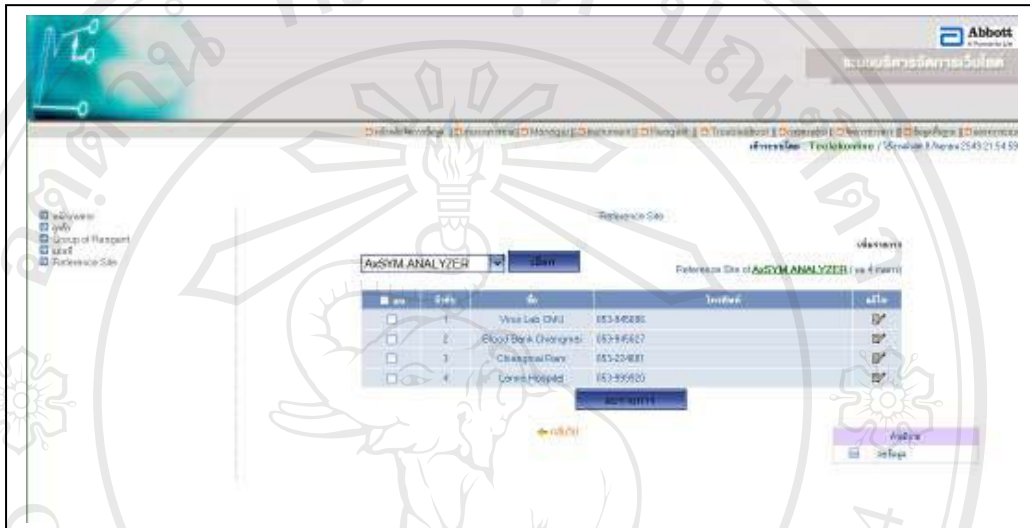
Abbott
A Promise for Life

ระบบบริหารจัดการเว็บไซต์

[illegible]

ผู้ใช้งาน
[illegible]
Group of Reagent
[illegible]
Reference Site

Reference Site

AxSYM ANALYZER

เลือก

เพิ่มรายการ

Reference Site of AxSYM ANALYZER ( รวม 4 รายการ)

| ลบ | ลำดับ | ชื่อ | โทรศัพท์ | แก้ไข |
|---|---|---|---|---|
| | 1 | Virus Lab CMU | 053-945086 | |
| | 2 | Blood Bank Chiangmai | 053-945627 | |
| | 3 | Chiangmai Ram | 053-224881 | |
| | 4 | Lanna Hospital | 053-999920 | |

ลบรายการ

กลับไป

คู่มือ
วิธีใช้